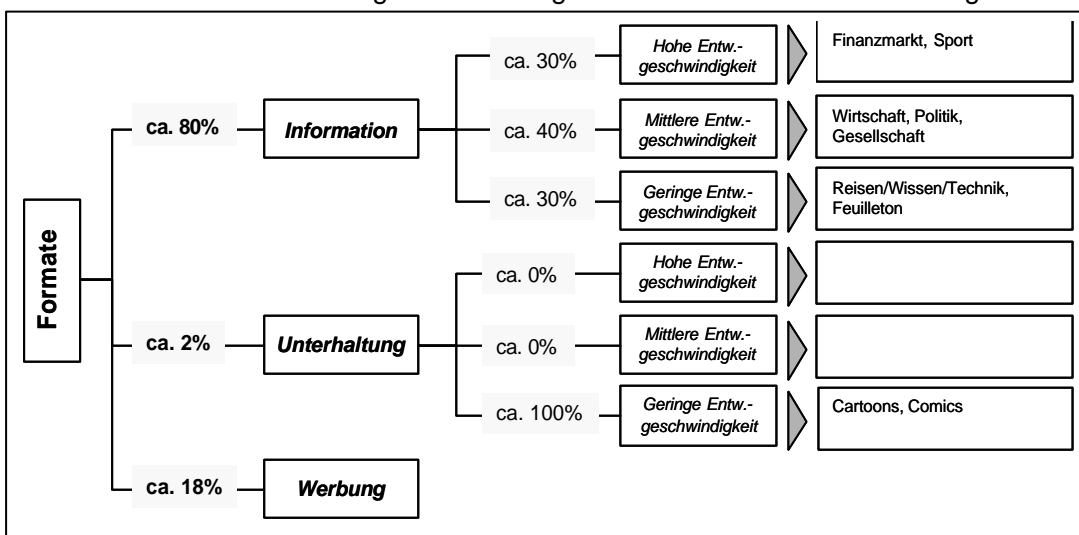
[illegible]

Formate

ca. 80%

Information

ca. 30%

Hohe Entw.-geschwindigkeit

Finanzmarkt, Sport

ca. 40%

Mittlere Entw.-geschwindigkeit

Wirtschaft, Politik, Gesellschaft

ca. 30%

Geringe Entw.-geschwindigkeit

Reisen/Wissen/Technik, Feuilleton

ca. 2%

Unterhaltung

ca. 0%

Hohe Entw.-geschwindigkeit

ca. 0%

Mittlere Entw.-geschwindigkeit

ca. 100%

Geringe Entw.-geschwindigkeit

Cartoons, Comics

ca. 18%

Werbung